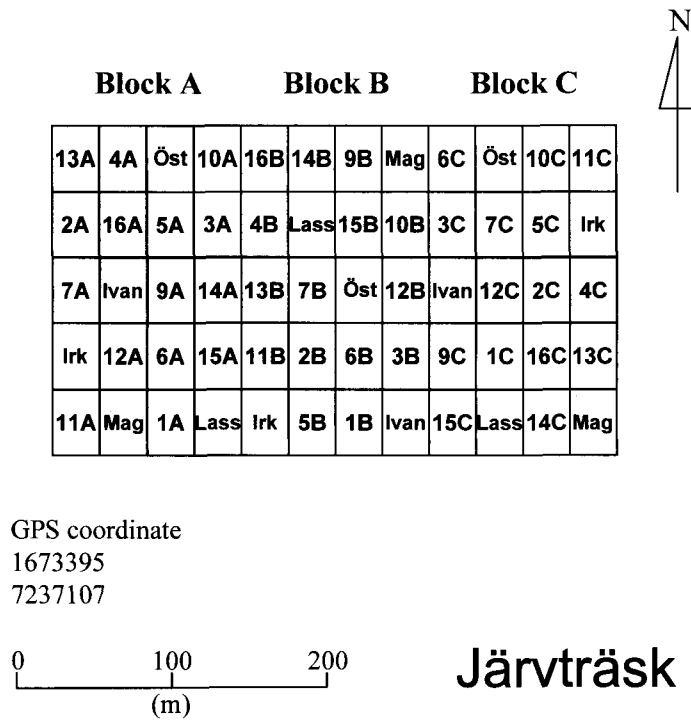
N

Block A Block B Block C

| 13A | 4A | Öst | 10A | 16B | 14B | 9B | Mag | 6C | Öst | 10C | 11C |
|---|---|---|---|---|---|---|---|---|---|---|---|
| 2A | 16A | 5A | 3A | 4B | Lass | 15B | 10B | 3C | 7C | 5C | Irk |
| 7A | Ivan | 9A | 14A | 13B | 7B | Öst | 12B | Ivan | 12C | 2C | 4C |
| Irk | 12A | 6A | 15A | 11B | 2B | 6B | 3B | 9C | 1C | 16C | 13C |
| 11A | Mag | 1A | Lass | Irk | 5B | 1B | Ivan | 15C | Lass | 14C | Mag |

GPS coordinate
1673395
7237107

0 100 200
(m)

Järvträsk